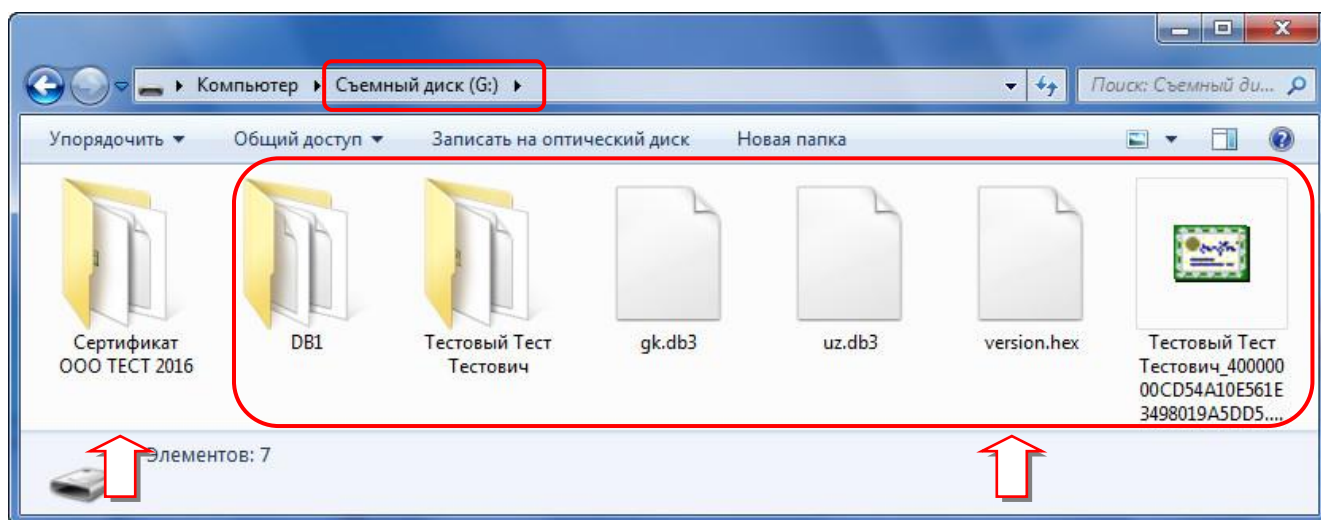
Компьютер ▸ Съемный диск (G:) ▸

Поиск: Съемный ди...

Упорядочить ▾ Общий доступ ▾ Записать на оптический диск Новая папка

Сертификат ООО ТЕСТ 2016

DB1

Тестовый Тест Тестович

gk.db3

uz.db3

version.hex

Тестовый Тест Тестович_40000000CD54A10E561E3498019A5DD5....

Элементов: 7